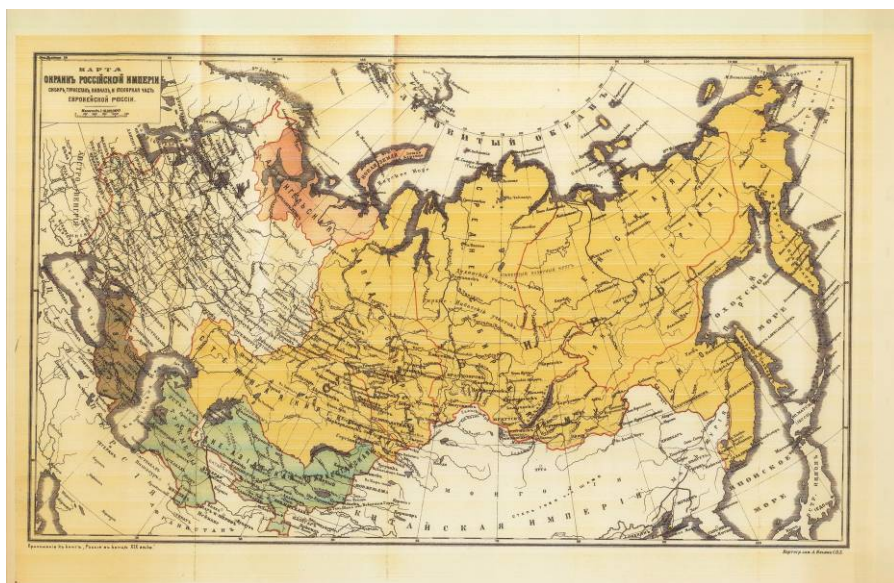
КАРТА
ОКРАИНЪ РОССІЙСКОЙ ИМПЕРІИ
СИБИРЬ, ТУРКЕСТАНЪ, КАВКАЗЪ, И СѢВЕРНАЯ ЧАСТЬ
ЕВРОПЕЙСКОЙ РОССІИ.

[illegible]

АВСТРО-ВЕНГРІЯ

ЛЕДОВИТЫЙ ОКЕАНЪ

Новая Земля

Карское Море

ОХОТСКОЕ МОРЕ

ЯПОНСКОЕ МОРЕ

КИТАЙСКАЯ ИМПЕРІЯ

МОНГОЛІЯ

Приложеніе къ книгѣ „Россія въ концѣ XIX вѣка"

Картогр. завед. А. Ильина С.П.Б.